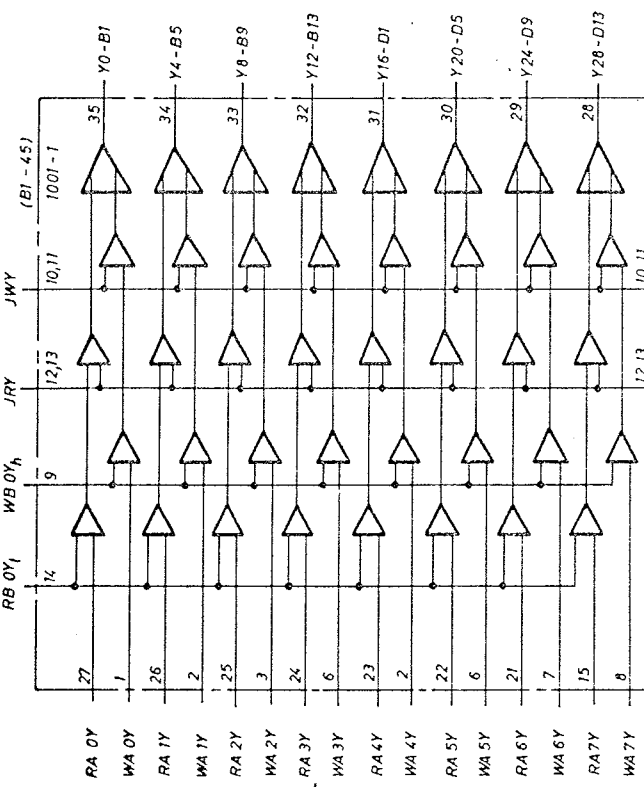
Y0-B1
Y4-B5
Y8-B9
Y12-B13
Y16-D1
Y20-D5
Y24-D9
Y28-D13

35
34
33
32
31
30
29
28

(B1-45)
1001-1

JWY
10,11
10,11

JRY
12,13
12,13

WB 0$Y_h$
9

RB 0$Y_l$
14

27
1
26
2
25
3
24
6
23
2
22
6
21
7
15
8

RA 0Y
WA 0Y
RA 1Y
WA 1Y
RA 2Y
WA 2Y
RA 3Y
WA 3Y
RA4Y
WA 4Y
RA 5Y
WA 5Y
RA 6Y
WA 6Y
RA7Y
WA7Y